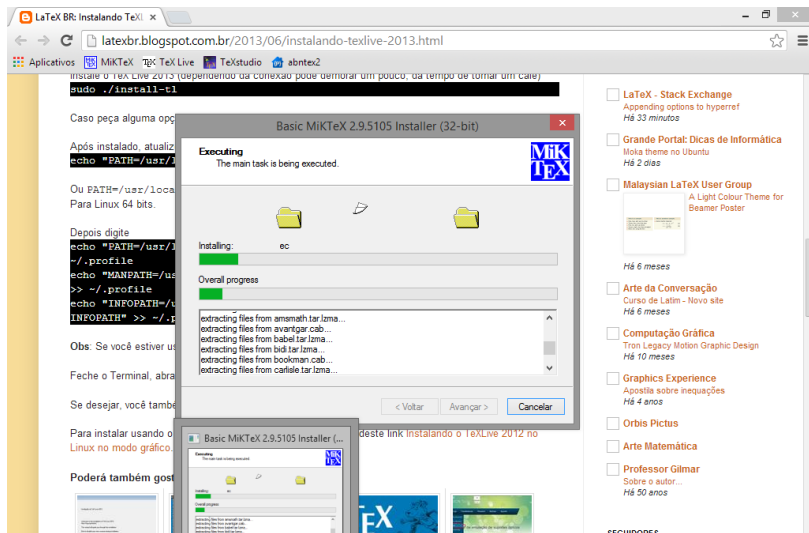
LaTeX BR: Instalando TeX
latexbr.blogspot.com.br/2013/06/instalando-texlive-2013.html
Aplicativos MiKTeX TeX Live TeXstudio abntex2

Instale o TeX Live 2013 (dependendo da conexão pode demorar um pouco, dá tempo de tomar um café)
sudo ./install-tl

Caso peça alguma opç

Após instalado, atualiz
echo "PATH=/usr/l

Ou PATH=/usr/loca
Para Linux 64 bits.

Depois digite
echo "PATH=/usr/l
~/.profile
echo "MANPATH=/us
>> ~/.profile
echo "INFOPATH=/u
INFOPATH" >> ~/.p

Obs: Se você estiver us

Feche o Terminal, abra

Se desejar, você tambe

Para instalar usando o deste link Instalando o TeXLive 2012 no Linux no modo gráfico.

Poderá também gost

Basic MiKTeX 2.9.5105 Installer (32-bit)
Executing
The main task is being executed.
MiKTeX
Installing: ec
Overall progress
extracting files from amsmath.tar.lzma...
extracting files from avantgar.cab...
extracting files from babel.tar.lzma...
extracting files from bidi.tar.lzma...
extracting files from bookman.cab...
extracting files from carlisle.tar.lzma...
< Voltar Avançar > Cancelar

Basic MiKTeX 2.9.5105 Installer (...

LaTeX - Stack Exchange
Appending options to hyperref
Há 33 minutos
Grande Portal: Dicas de Informática
Moka theme no Ubuntu
Há 2 dias
Malaysian LaTeX User Group
A Light Colour Theme for Beamer Poster
Há 6 meses
Arte da Conversação
Curso de Latim - Novo site
Há 6 meses
Computação Gráfica
Tron Legacy Motion Graphic Design
Há 10 meses
Graphics Experience
Apostila sobre inequações
Há 4 anos
Orbis Pictus
Arte Matemática
Professor Gilmar
Sobre o autor...
Há 50 anos
SEGUIDORES